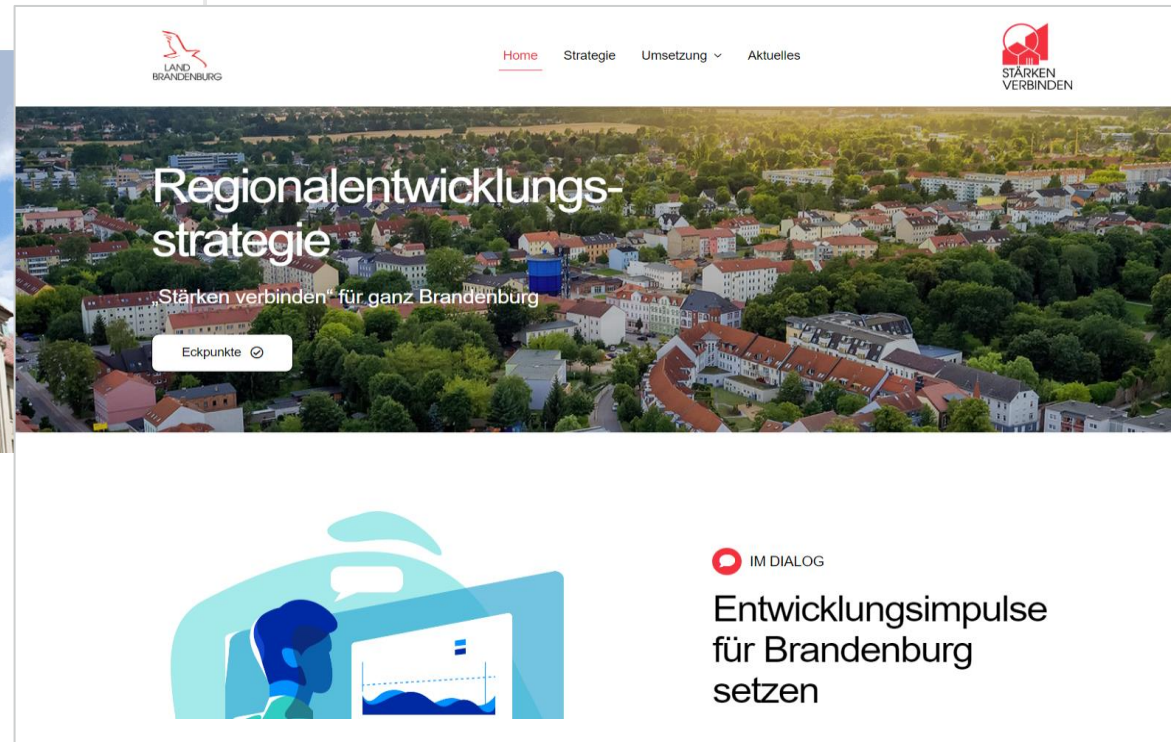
LAND BRANDENBURG

Home Strategie Umsetzung Aktuelles

STÄRKEN VERBINDEN

Regionalentwicklungsstrategie

„Stärken verbinden“ für ganz Brandenburg

Eckpunkte

IM DIALOG

Entwicklungsimpulse für Brandenburg setzen